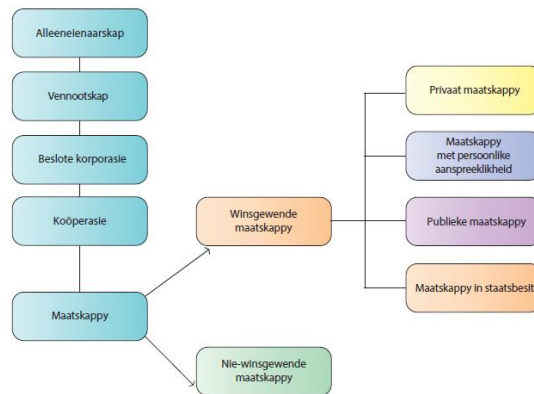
Alleeneienaarskap

Vennootskap

Beslote korporasie

Koöperasie

Maatskappy

Winsgewende maatskappy

Nie-winsgewende maatskappy

Privaat maatskappy

Maatskappy met persoonlike aanspreeklikheid

Publieke maatskappy

Maatskappy in staatsbesit